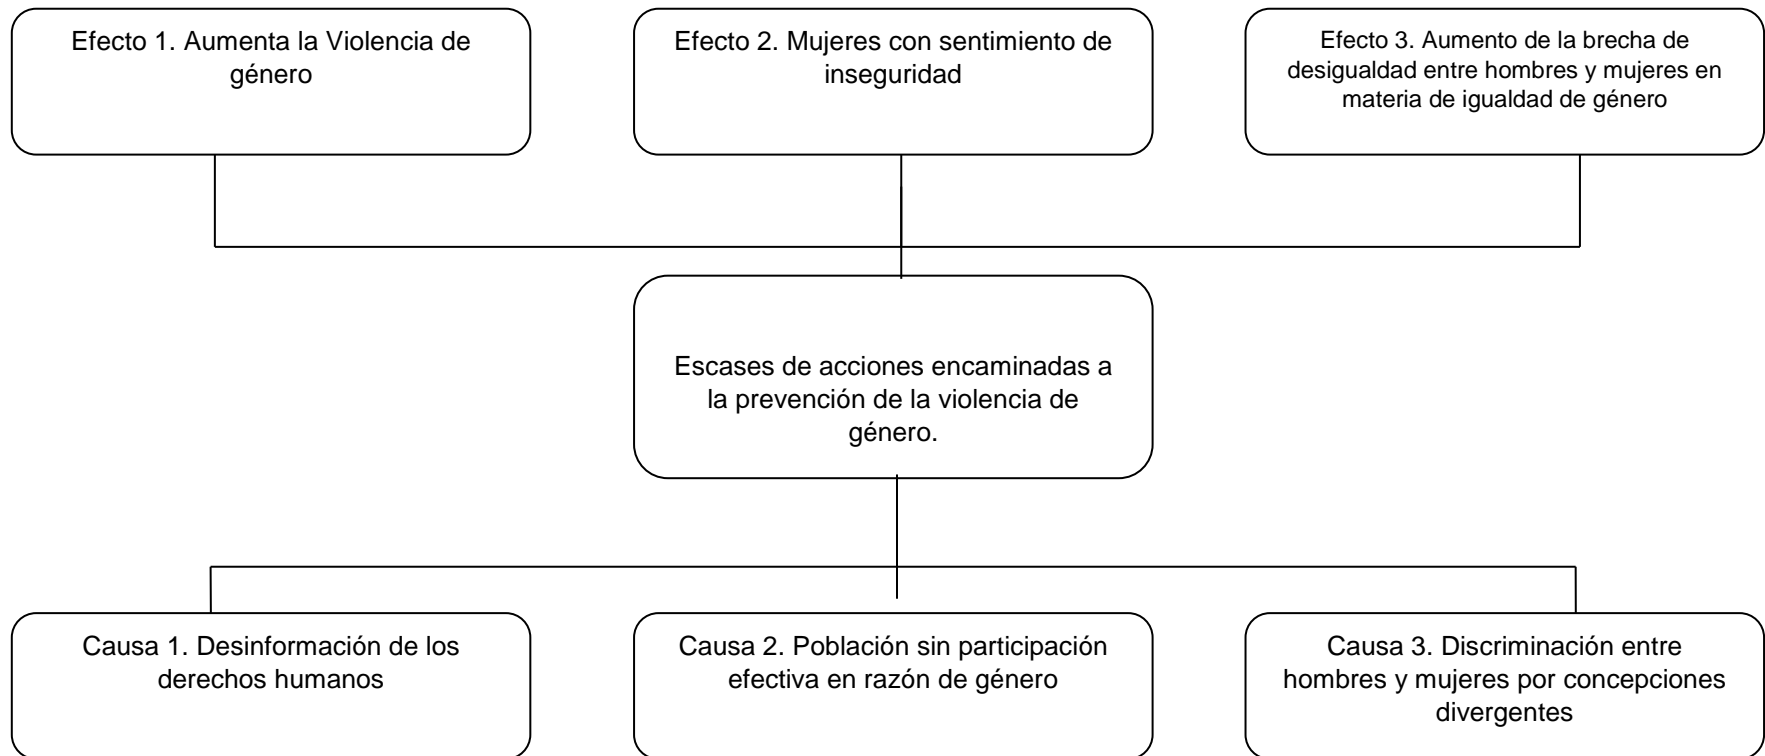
Efecto 1. Aumenta la Violencia de género

Efecto 2. Mujeres con sentimiento de inseguridad

Efecto 3. Aumento de la brecha de desigualdad entre hombres y mujeres en materia de igualdad de género

Escases de acciones encaminadas a la prevención de la violencia de género.

Causa 1. Desinformación de los derechos humanos

Causa 2. Población sin participación efectiva en razón de género

Causa 3. Discriminación entre hombres y mujeres por concepciones divergentes